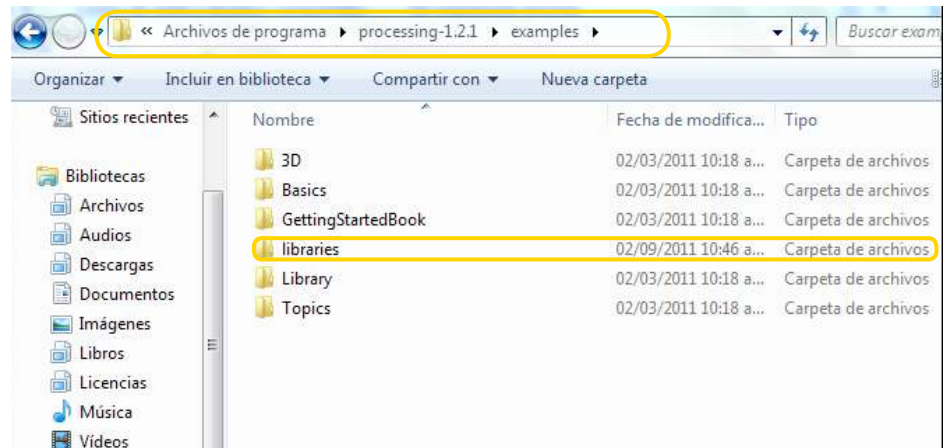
« Archivos de programa ▸ processing-1.2.1 ▸ examples ▸

Buscar exam

Organizar ▾ Incluir en biblioteca ▾ Compartir con ▾ Nueva carpeta

Sitios recientes

Bibliotecas
Archivos
Audios
Descargas
Documentos
Imágenes
Libros
Licencias
Música
Vídeos

| Nombre | Fecha de modifica... | Tipo |
|---|---|---|
| 3D | 02/03/2011 10:18 a... | Carpeta de archivos |
| Basics | 02/03/2011 10:18 a... | Carpeta de archivos |
| GettingStartedBook | 02/03/2011 10:18 a... | Carpeta de archivos |
| libraries | 02/09/2011 10:46 a... | Carpeta de archivos |
| Library | 02/03/2011 10:18 a... | Carpeta de archivos |
| Topics | 02/03/2011 10:18 a... | Carpeta de archivos |